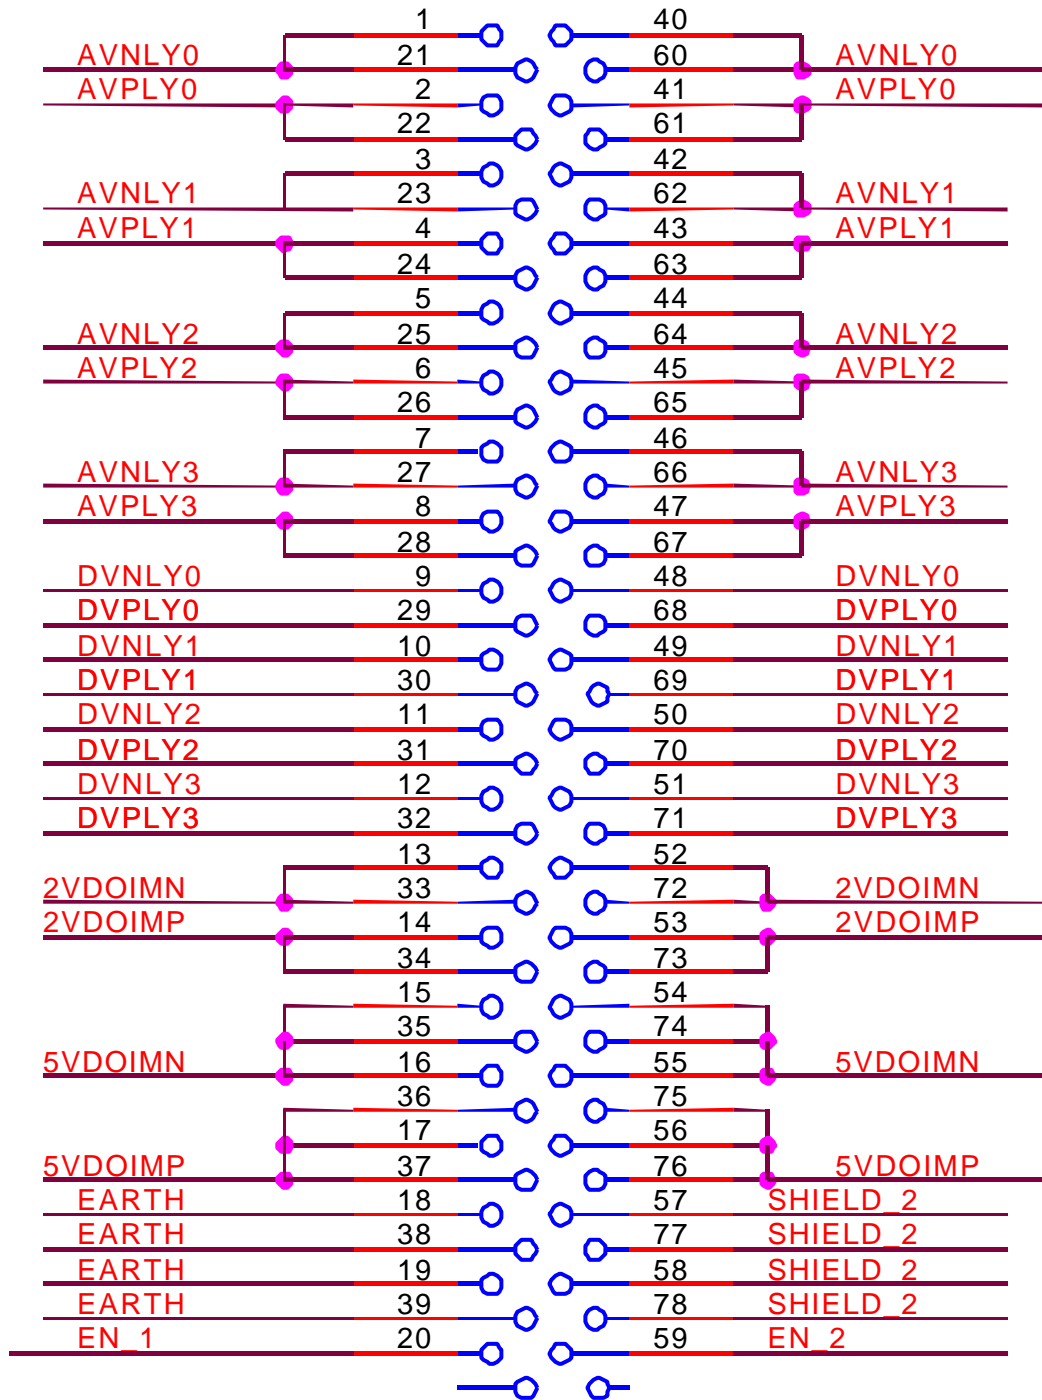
| | 1 | 40 | |
|---|---|---|---|
| AVNLY0 | 21 | 60 | AVNLY0 |
| AVPLY0 | 2 | 41 | AVPLY0 |
| | 22 | 61 | |
| | 3 | 42 | |
| AVNLY1 | 23 | 62 | AVNLY1 |
| AVPLY1 | 4 | 43 | AVPLY1 |
| | 24 | 63 | |
| | 5 | 44 | |
| AVNLY2 | 25 | 64 | AVNLY2 |
| AVPLY2 | 6 | 45 | AVPLY2 |
| | 26 | 65 | |
| | 7 | 46 | |
| AVNLY3 | 27 | 66 | AVNLY3 |
| AVPLY3 | 8 | 47 | AVPLY3 |
| | 28 | 67 | |
| DVNLY0 | 9 | 48 | DVNLY0 |
| DVPLY0 | 29 | 68 | DVPLY0 |
| DVNLY1 | 10 | 49 | DVNLY1 |
| DVPLY1 | 30 | 69 | DVPLY1 |
| DVNLY2 | 11 | 50 | DVNLY2 |
| DVPLY2 | 31 | 70 | DVPLY2 |
| DVNLY3 | 12 | 51 | DVNLY3 |
| DVPLY3 | 32 | 71 | DVPLY3 |
| | 13 | 52 | |
| 2VDOIMN | 33 | 72 | 2VDOIMN |
| 2VDOIMP | 14 | 53 | 2VDOIMP |
| | 34 | 73 | |
| | 15 | 54 | |
| | 35 | 74 | |
| 5VDOIMN | 16 | 55 | 5VDOIMN |
| | 36 | 75 | |
| | 17 | 56 | |
| 5VDOIMP | 37 | 76 | 5VDOIMP |
| EARTH | 18 | 57 | SHIELD_2 |
| EARTH | 38 | 77 | SHIELD_2 |
| EARTH | 19 | 58 | SHIELD_2 |
| EARTH | 39 | 78 | SHIELD_2 |
| EN_1 | 20 | 59 | EN_2 |